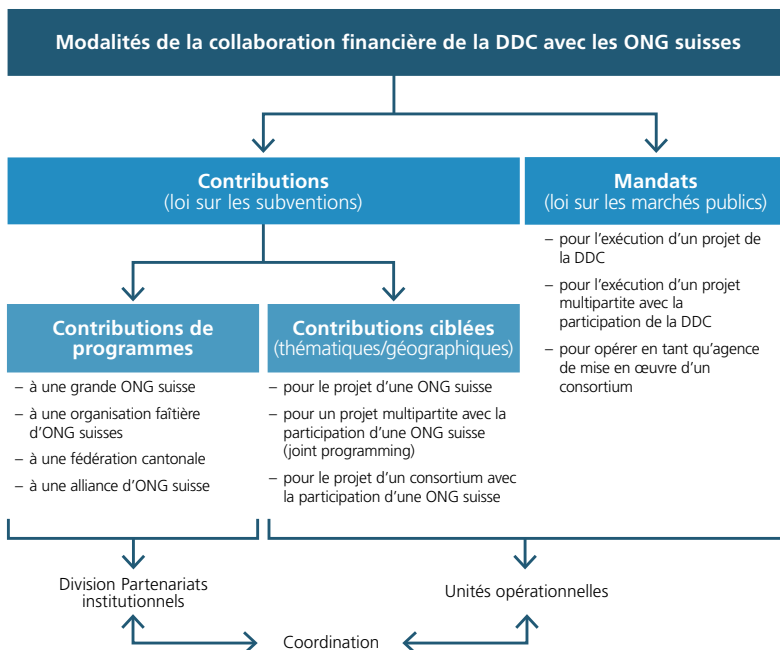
Modalités de la collaboration financière de la DDC avec les ONG suisses

Contributions
(loi sur les subventions)

Mandats
(loi sur les marchés publics)

– pour l'exécution d'un projet de la DDC
– pour l'exécution d'un projet multipartite avec la participation de la DDC
– pour opérer en tant qu'agence de mise en œuvre d'un consortium

Contributions de programmes

– à une grande ONG suisse
– à une organisation faîtière d'ONG suisses
– à une fédération cantonale
– à une alliance d'ONG suisse

Contributions ciblées
(thématiques/géographiques)

– pour le projet d'une ONG suisse
– pour un projet multipartite avec la participation d'une ONG suisse (joint programming)
– pour le projet d'un consortium avec la participation d'une ONG suisse

Division Partenariats institutionnels

Unités opérationnelles

Coordination